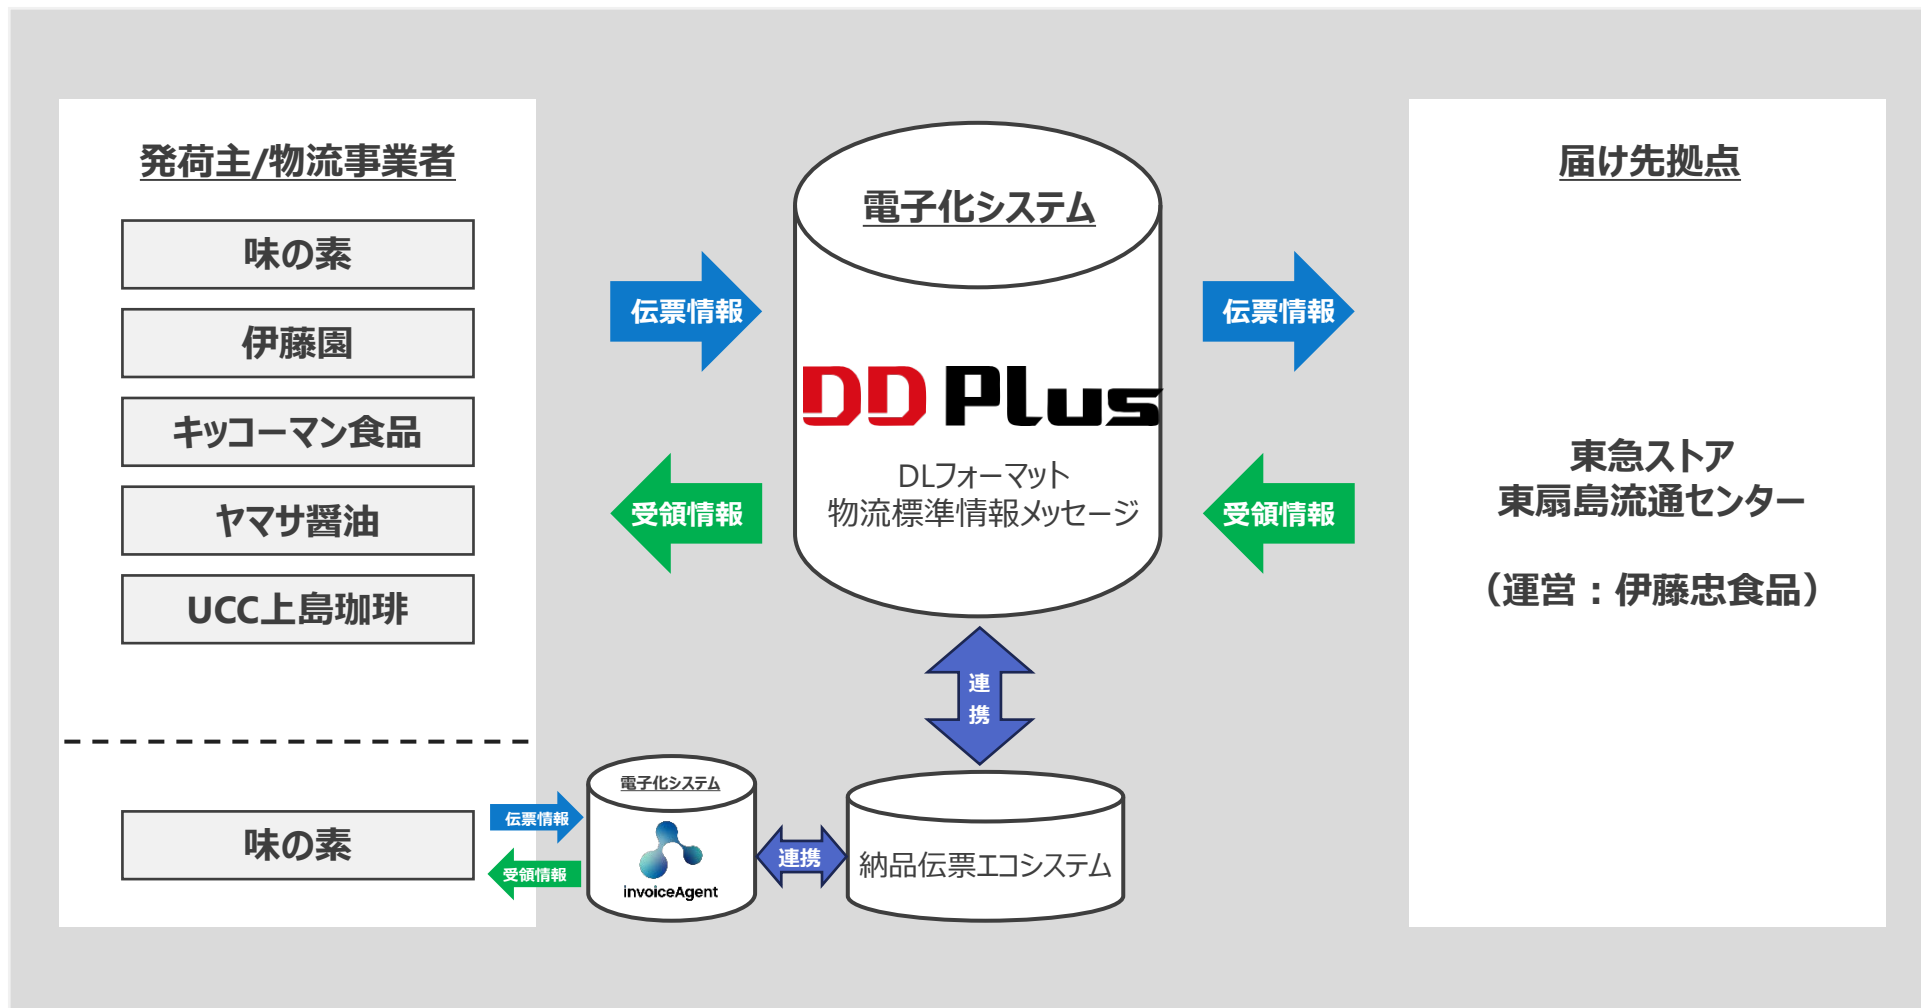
発荷主/物流事業者

味の素

伊藤園

キッコーマン食品

ヤマサ醤油

UCC上島珈琲

味の素

伝票情報

受領情報

電子化システム

DD Plus

DLフォーマット
物流標準情報メッセージ

伝票情報

受領情報

連携

伝票情報

受領情報

電子化システム

invoiceAgent

連携

納品伝票エコシステム

届け先拠点

東急ストア
東扇島流通センター

（運営：伊藤忠食品）